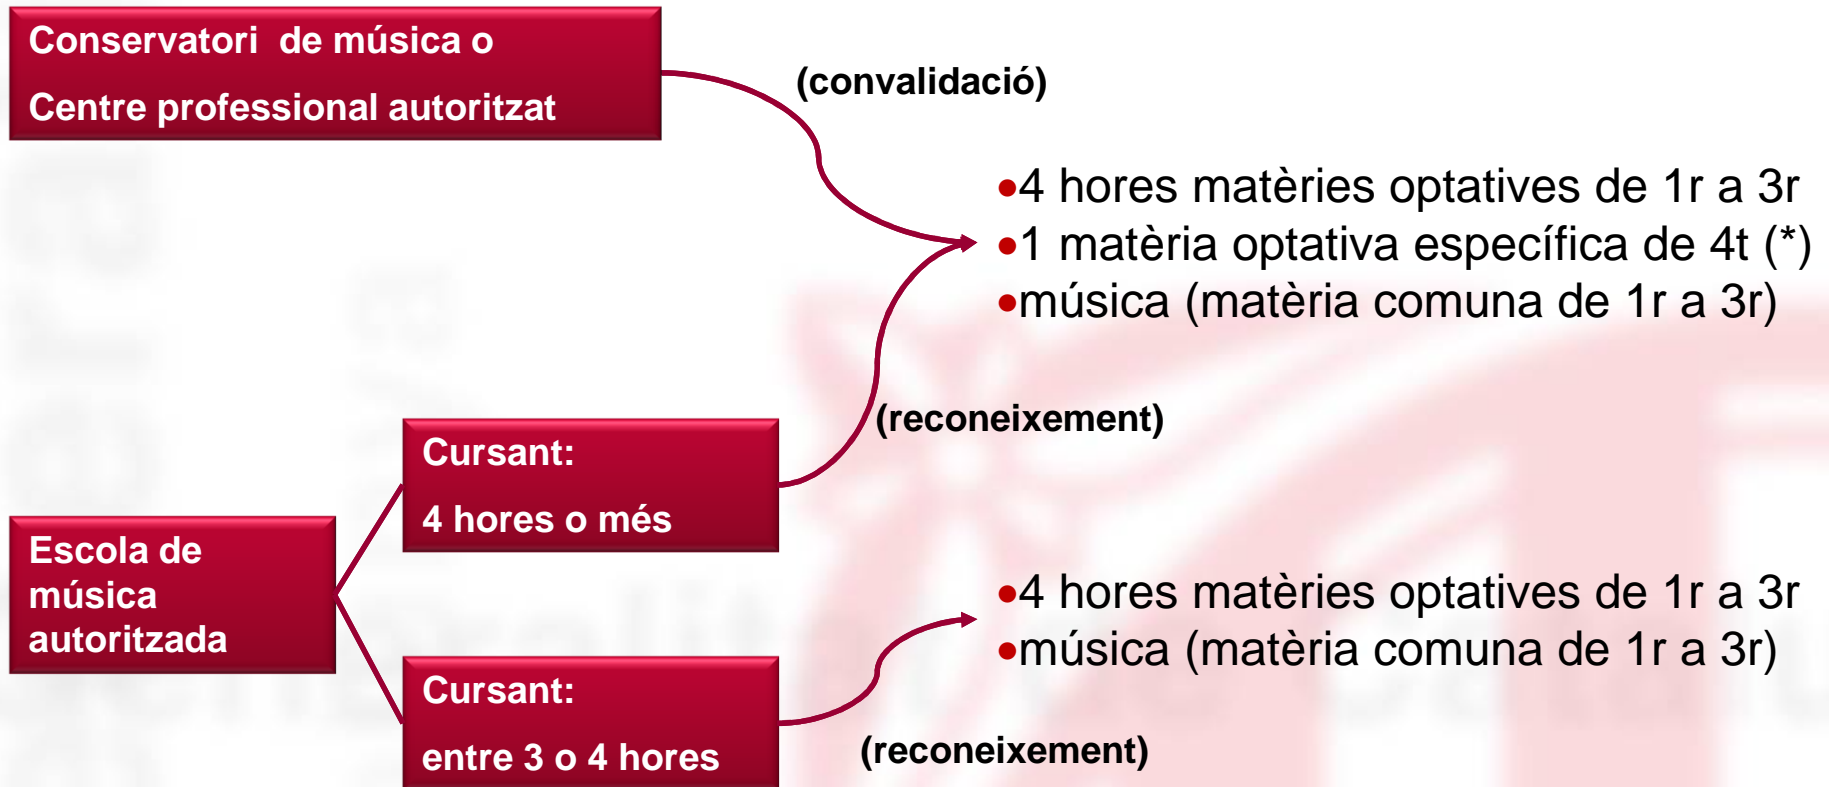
Conservatori de música o
Centre professional autoritzat

(convalidació)

•4 hores matèries optatives de 1r a 3r
•1 matèria optativa específica de 4t (*)
•música (matèria comuna de 1r a 3r)

(reconeixement)

Cursant:
4 hores o més

Escola de música autoritzada

•4 hores matèries optatives de 1r a 3r
•música (matèria comuna de 1r a 3r)

Cursant:
entre 3 o 4 hores

(reconeixement)